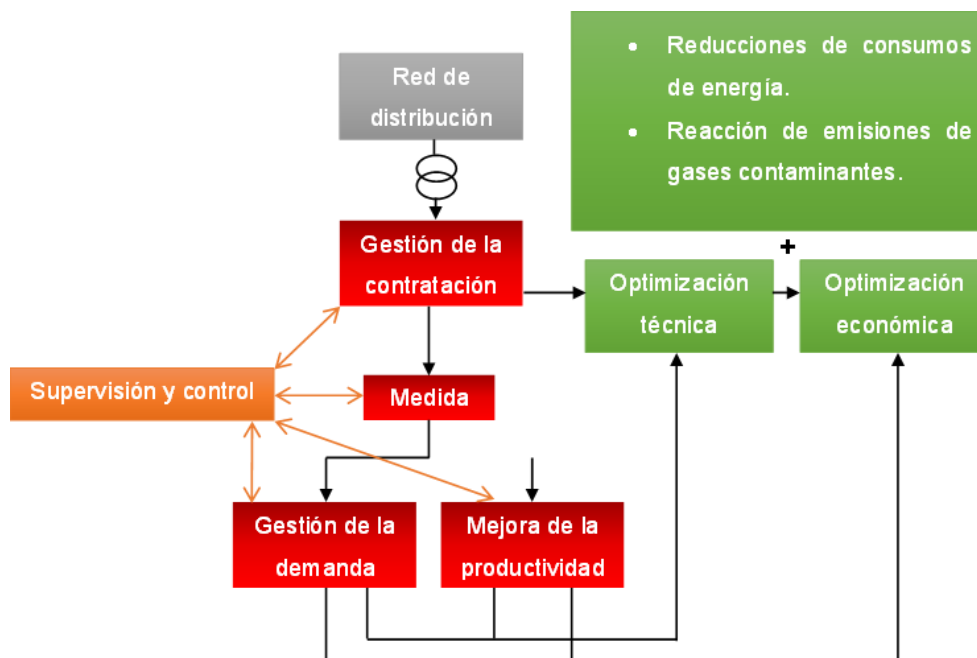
- Reducciones de consumos de energía.
- Reacción de emisiones de gases contaminantes.

Red de distribución

Gestión de la contratación

+

Optimización técnica

Optimización económica

Supervisión y control

Medida

Gestión de la demanda

Mejora de la productividad